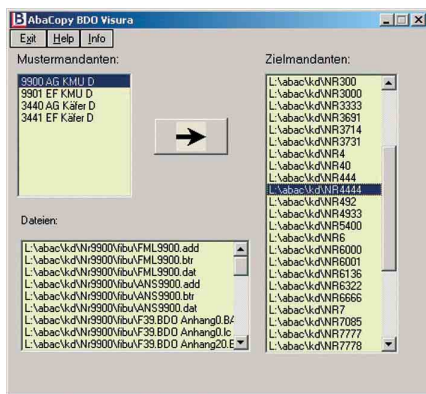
AbaCopy BDO Visura

Exit Help Info

Mustermandanten:

9900 AG KMU D
9901 EF KMU D
3440 AG Käfer D
3441 EF Käfer D

Zielmandanten:

L:\abac\kd\NR300
L:\abac\kd\NR3000
L:\abac\kd\NR3333
L:\abac\kd\NR3691
L:\abac\kd\NR3714
L:\abac\kd\NR3731
L:\abac\kd\NR4
L:\abac\kd\NR40
L:\abac\kd\NR444
L:\abac\kd\NR4444
L:\abac\kd\NR492
L:\abac\kd\NR4933
L:\abac\kd\NR5400
L:\abac\kd\NR6
L:\abac\kd\NR6000
L:\abac\kd\NR6001
L:\abac\kd\NR6136
L:\abac\kd\NR6322
L:\abac\kd\NR6666
L:\abac\kd\NR7
L:\abac\kd\NR7085
L:\abac\kd\NR7777
L:\abac\kd\NR7778

Dateien:

L:\abac\kd\Nr9900\fibu\FML9900.add
L:\abac\kd\Nr9900\fibu\FML9900.btr
L:\abac\kd\Nr9900\fibu\FML9900.dat
L:\abac\kd\Nr9900\fibu\ANS9900.add
L:\abac\kd\Nr9900\fibu\ANS9900.btr
L:\abac\kd\Nr9900\fibu\ANS9900.dat
L:\abac\kd\Nr9900\fibu\F39.BDO Anhang0.B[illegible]
L:\abac\kd\Nr9900\fibu\F39.BDO Anhang0.lc
L:\abac\kd\Nr9900\fibu\F39.BDO Anhang20.E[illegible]